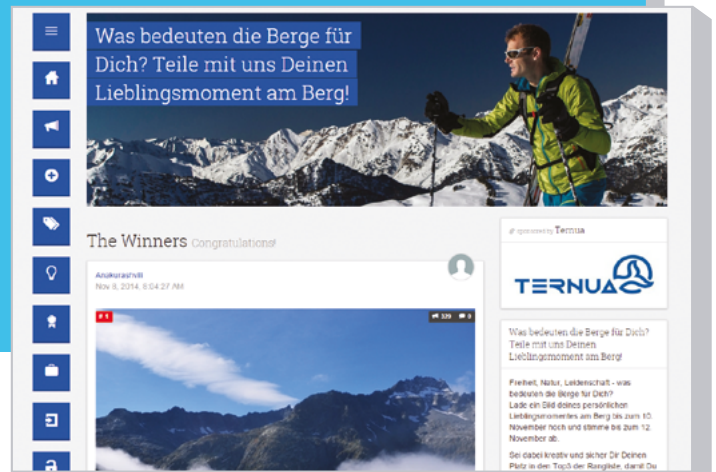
Was bedeuten die Berge für Dich? Teile mit uns Deinen Lieblingsmoment am Berg!

The Winners Congratulations!

Anakurashvili
Nov 8, 2014, 6:04:27 AM

#1

329 0

sponsored by Ternua

TERNUA

Was bedeuten die Berge für Dich? Teile mit uns Deinen Lieblingsmoment am Berg!

Freiheit, Natur, Leidenschaft - was bedeuten die Berge für Dich? Lade ein Bild deines persönlichen Lieblingsmomentes am Berg bis zum 10. November hoch und stimme bis zum 12. November ab.

Sei dabei kreativ und sichere Dir Deinen Platz in der Top3 der Rangliste, damit Du